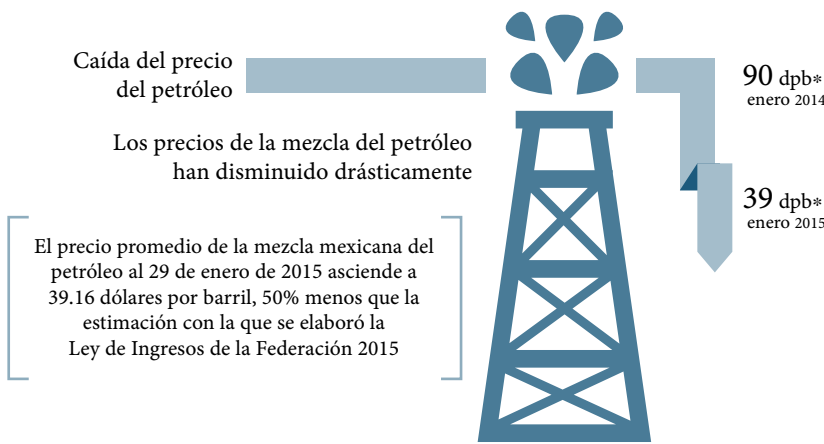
Caída del precio del petróleo

Los precios de la mezcla del petróleo han disminuido drásticamente

El precio promedio de la mezcla mexicana del petróleo al 29 de enero de 2015 asciende a 39.16 dólares por barril, 50% menos que la estimación con la que se elaboró la Ley de Ingresos de la Federación 2015

90 dpb*
enero 2014

39 dpb*
enero 2015